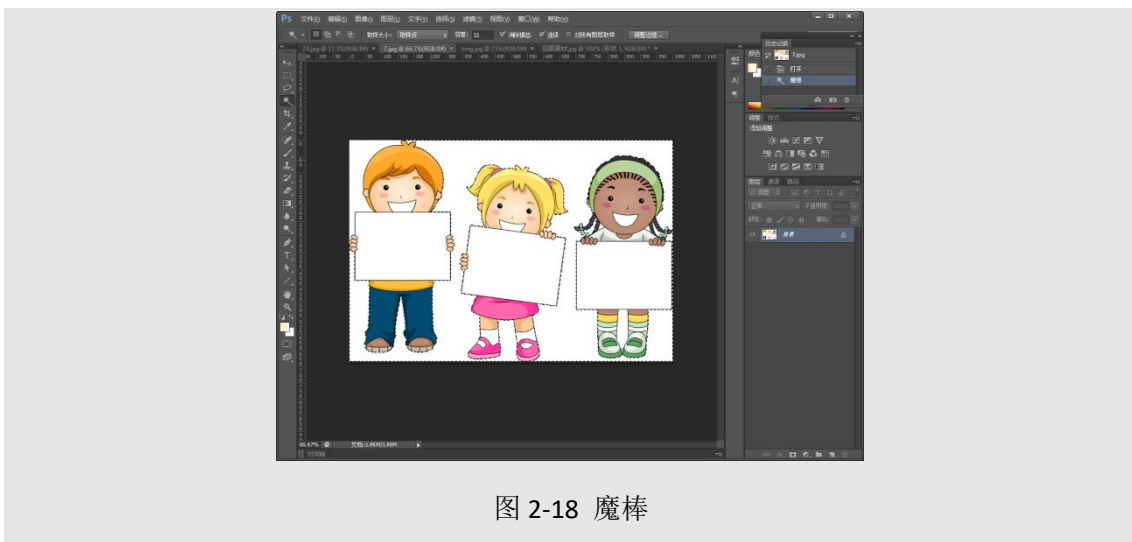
Ps 文件(F) 编辑(E) 图像(I) 图层(L) 文字(Y) 选择(S) 滤镜(T) 视图(V) 窗口(W) 帮助(H)

取样大小: 取样点 容差: 32 消除锯齿 连续 对所有图层取样 调整边缘...

7.jpg @ 66.7%(RGB/8#)

历史记录
7.jpg
打开
魔棒

调整 样式
添加调整

图层 通道 路径
正常 不透明度: 100%
锁定: 填充: 100%
背景

66.67% 文档:1.36M/1.36M

时间轴

图 2-18 魔棒